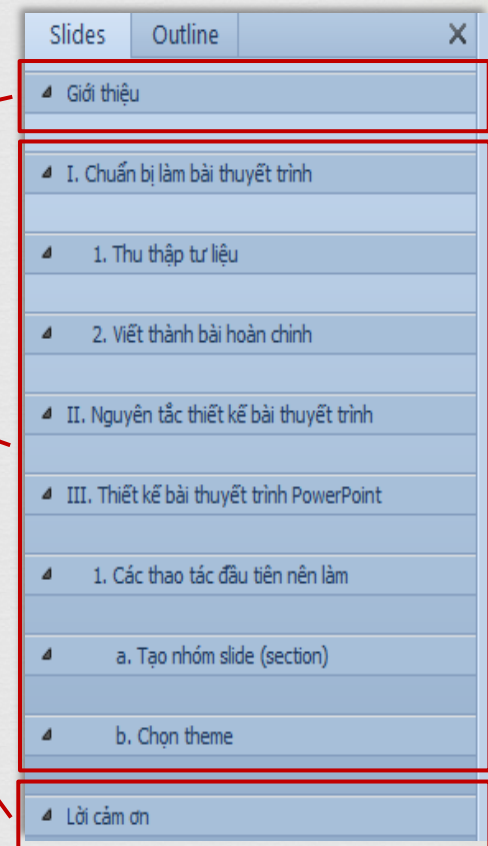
Slides Outline ×

Giới thiệu

I. Chuẩn bị làm bài thuyết trình

1. Thu thập tư liệu

2. Viết thành bài hoàn chỉnh

II. Nguyên tắc thiết kế bài thuyết trình

III. Thiết kế bài thuyết trình PowerPoint

1. Các thao tác đầu tiên nên làm

a. Tạo nhóm slide (section)

b. Chọn theme

Lời cảm ơn